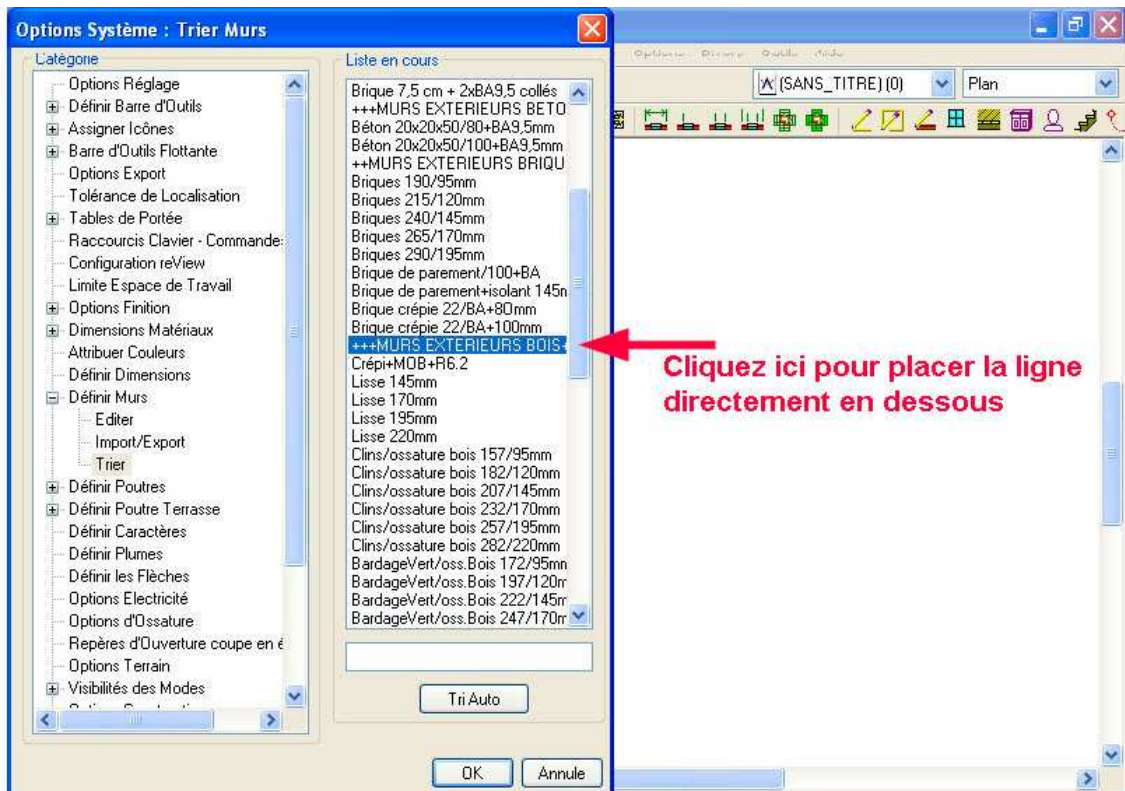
Options Système : Trier Murs

Catégorie
Options Réglage
Définir Barre d'Outils
Assigner Icônes
Barre d'Outils Flottante
Options Export
Tolérance de Localisation
Tables de Portée
Raccourcis Clavier - Commande
Configuration reView
Limite Espace de Travail
Options Finition
Dimensions Matériaux
Attribuer Couleurs
Définir Dimensions
Définir Murs
Editer
Import/Export
Trier
Définir Poutres
Définir Poutre Terrasse
Définir Caractères
Définir Plumes
Définir les Flèches
Options Electricité
Options d'Ossature
Repères d'Ouverture coupe en é
Options Terrain
Visibilités des Modes

Liste en cours
Brique 7,5 cm + 2xBA9,5 collés
+++MURS EXTERIEURS BETO
Béton 20x20x50/80+BA9,5mm
Béton 20x20x50/100+BA9,5mm
++MURS EXTERIEURS BRIQU
Briques 190/95mm
Briques 215/120mm
Briques 240/145mm
Briques 265/170mm
Briques 290/195mm
Brique de parement/100+BA
Brique de parement+isolant 145n
Brique crépie 22/BA+80mm
Brique crépie 22/BA+100mm
+++MURS EXTERIEURS BOIS
Crépi+MOB+R6.2
Lisse 145mm
Lisse 170mm
Lisse 195mm
Lisse 220mm
Clins/ossature bois 157/95mm
Clins/ossature bois 182/120mm
Clins/ossature bois 207/145mm
Clins/ossature bois 232/170mm
Clins/ossature bois 257/195mm
Clins/ossature bois 282/220mm
BardageVert/oss.Bois 172/95mn
BardageVert/oss.Bois 197/120m
BardageVert/oss.Bois 222/145m
BardageVert/oss.Bois 247/170m

Tri Auto

OK
Annule

(SANS_TITRE) (0)
Plan

Cliquez ici pour placer la ligne directement en dessous